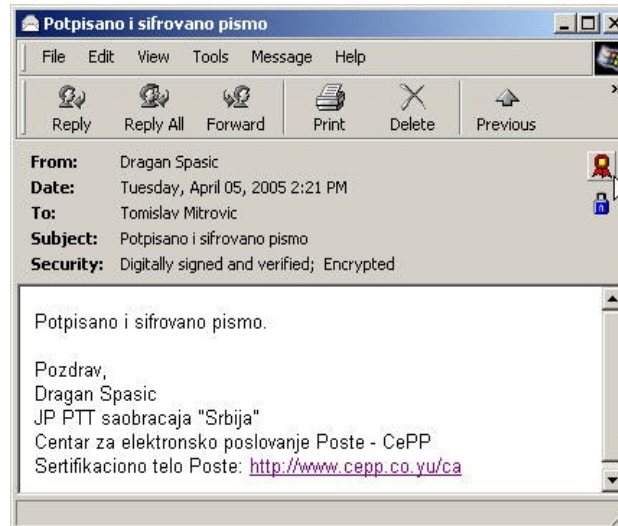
Potpisano i sifrovano pismo

File Edit View Tools Message Help

Reply Reply All Forward Print Delete Previous

From: Dragan Spasic
Date: Tuesday, April 05, 2005 2:21 PM
To: Tomislav Mitrovic
Subject: Potpisano i sifrovano pismo
Security: Digitally signed and verified; Encrypted

Potpisano i sifrovano pismo.

Pozdrav,
Dragan Spasic
JP PTT saobracaja "Srbija"
Centar za elektronsko poslovanje Poste - CePP
Sertifikaciono telo Poste: http://www.cepp.co.yu/ca